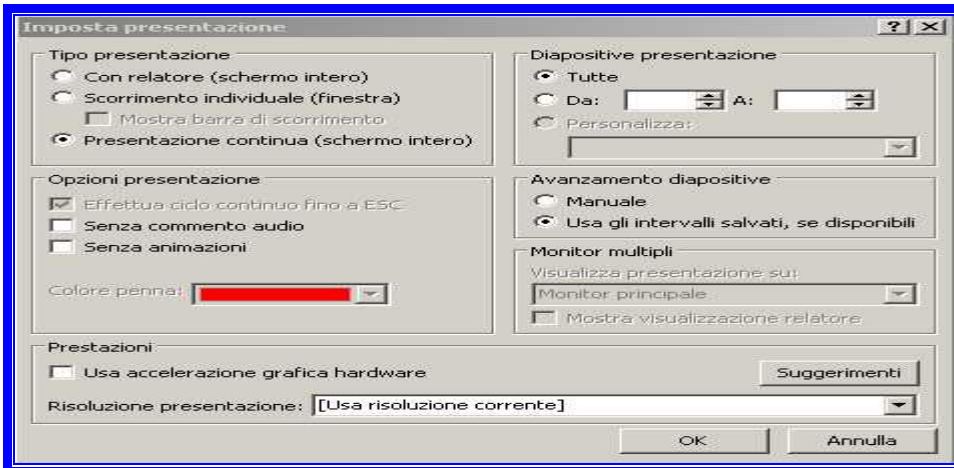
Imposta presentazione

?

Tipo presentazione

Con relatore (schermo intero)

Scorrimento individuale (finestra)

Mostra barra di scorrimento

Presentazione continua (schermo intero)

Diapositive presentazione

Tutte

Da:

A:

Personalizza:

Opzioni presentazione

Effettua ciclo continuo fino a ESC

Senza commento audio

Senza animazioni

Colore penna:

Avanzamento diapositive

Manuale

Usa gli intervalli salvati, se disponibili

Monitor multipli

Visualizza presentazione su:

Monitor principale

Mostra visualizzazione relatore

Prestazioni

Usa accelerazione grafica hardware

Suggerimenti

Risoluzione presentazione: [Usa risoluzione corrente]

OK

Annulla